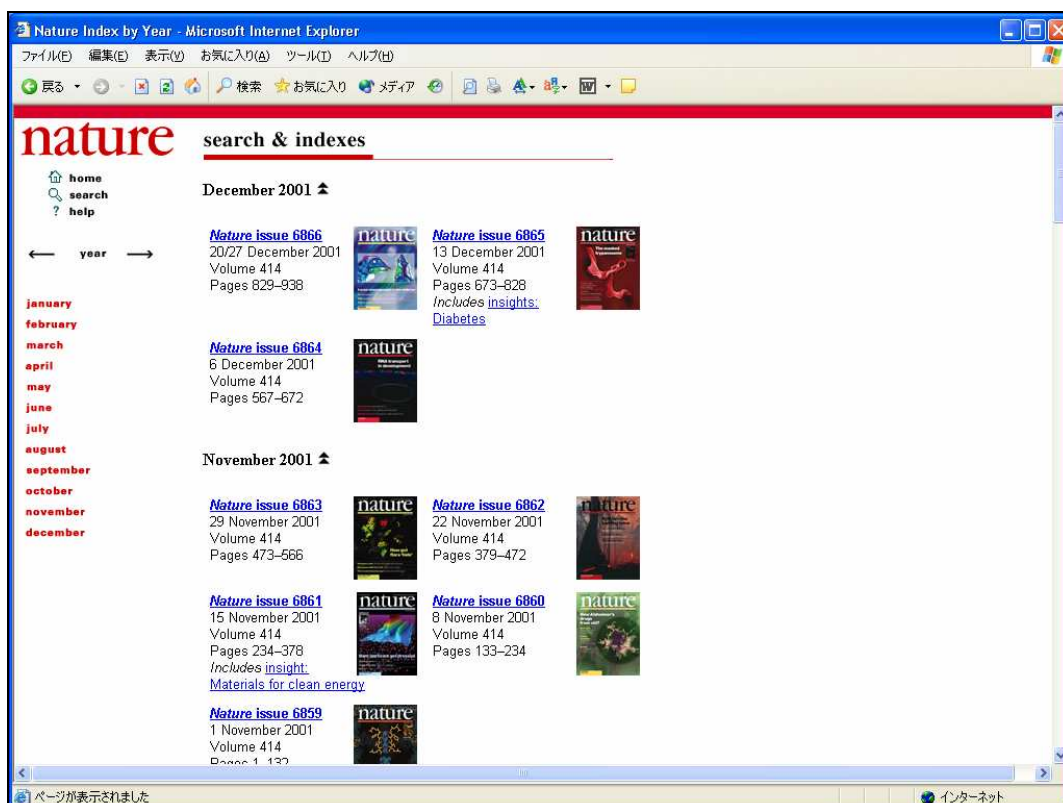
Nature Index by Year - Microsoft Internet Explorer

ファイル(F) 編集(E) 表示(V) お気に入り(A) ツール(T) ヘルプ(H)

戻る 検索 お気に入り メディア

nature

search & indexes

home
search
? help

year

january
february
march
april
may
june
july
august
september
october
november
december

December 2001

Nature issue 6866
20/27 December 2001
Volume 414
Pages 829–938

nature

Nature issue 6865
13 December 2001
Volume 414
Pages 673–828
Includes insights: Diabetes

nature

Nature issue 6864
6 December 2001
Volume 414
Pages 567–672

nature

November 2001

Nature issue 6863
29 November 2001
Volume 414
Pages 473–566

nature

Nature issue 6862
22 November 2001
Volume 414
Pages 379–472

nature

Nature issue 6861
15 November 2001
Volume 414
Pages 234–378
Includes insight: Materials for clean energy

nature

Nature issue 6860
8 November 2001
Volume 414
Pages 133–234

nature

Nature issue 6859
1 November 2001
Volume 414
Pages 1–132

nature

ページが表示されました

インターネット